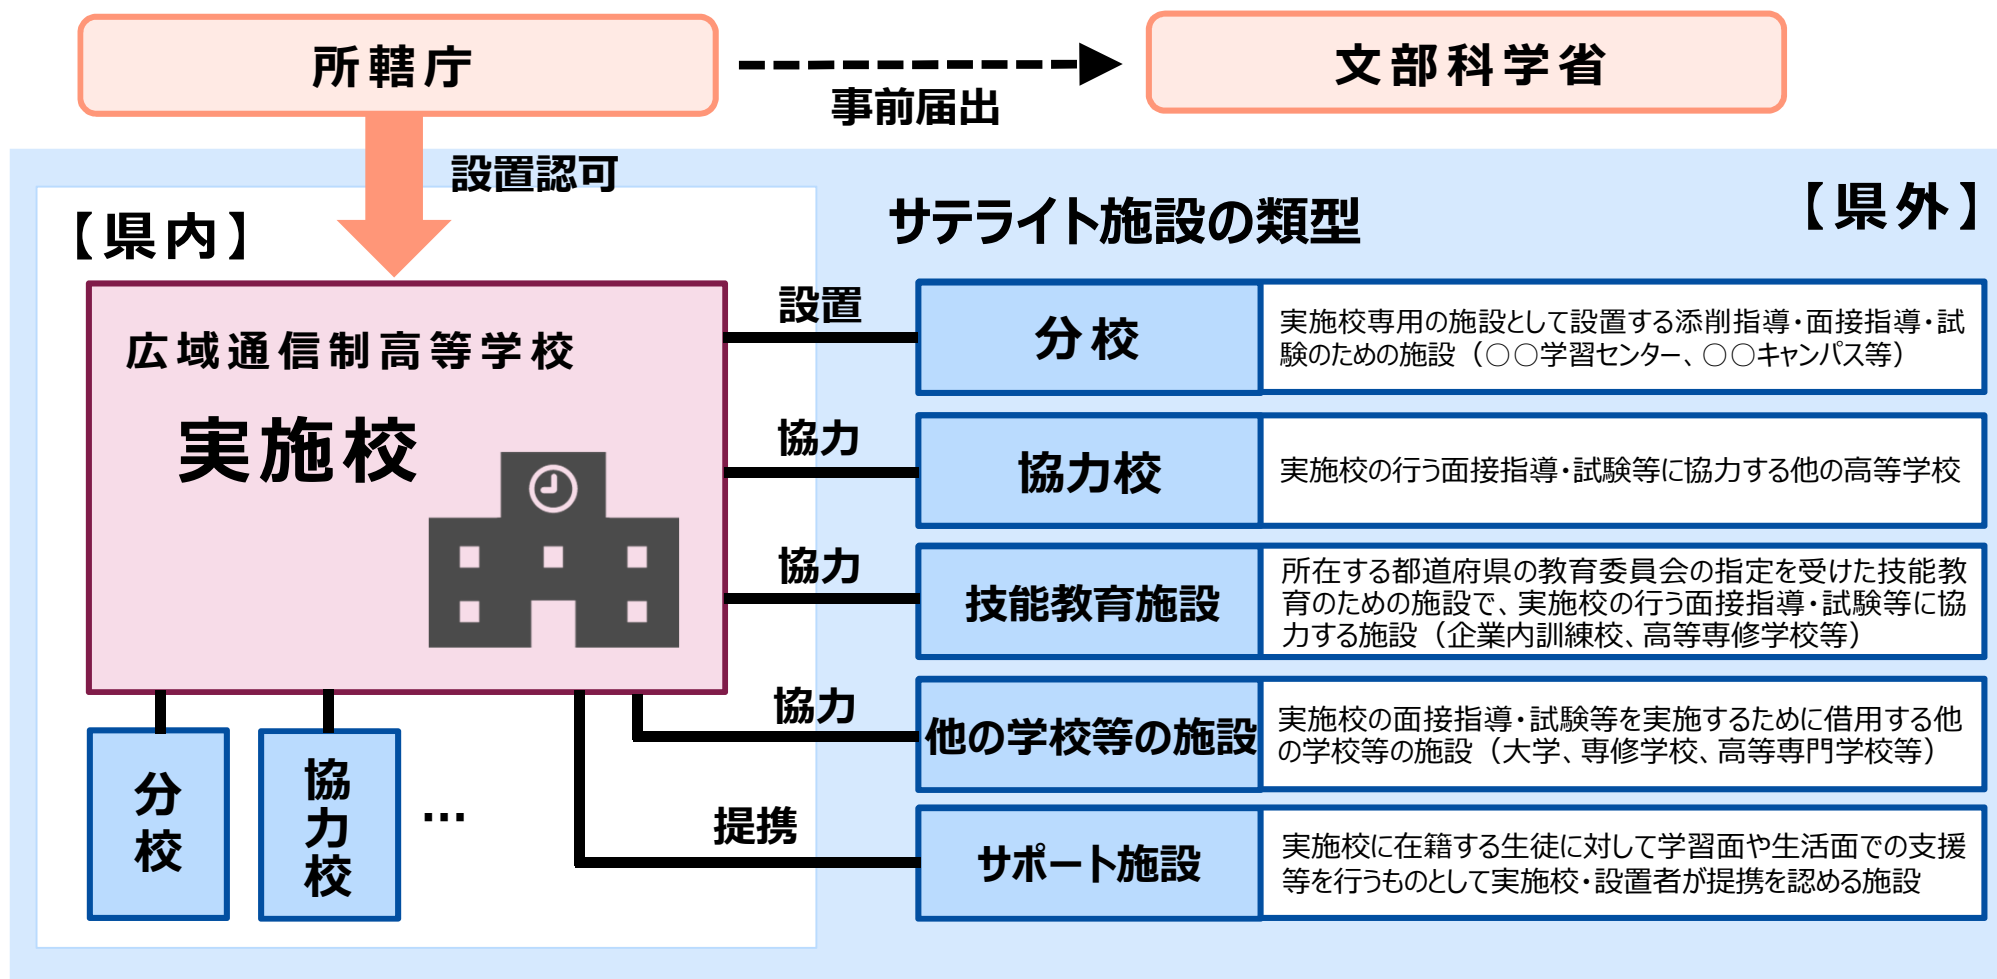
所轄庁

事前届出

文部科学省

設置認可

【県内】

サテライト施設の類型

【県外】

広域通信制高等学校

実施校

設置

分校

実施校専用の施設として設置する添削指導・面接指導・試験のための施設（○○学習センター、○○キャンパス等）

協力

協力校

実施校の行う面接指導・試験等に協力する他の高等学校

協力

技能教育施設

所在する都道府県の教育委員会の指定を受けた技能教育のための施設で、実施校の行う面接指導・試験等に協力する施設（企業内訓練校、高等専修学校等）

協力

他の学校等の施設

実施校の面接指導・試験等を実施するために借用する他の学校等の施設（大学、専修学校、高等専門学校等）

提携

サポート施設

実施校に在籍する生徒に対して学習面や生活面での支援等を行うものとして実施校・設置者が提携を認める施設

分校

協力校

…